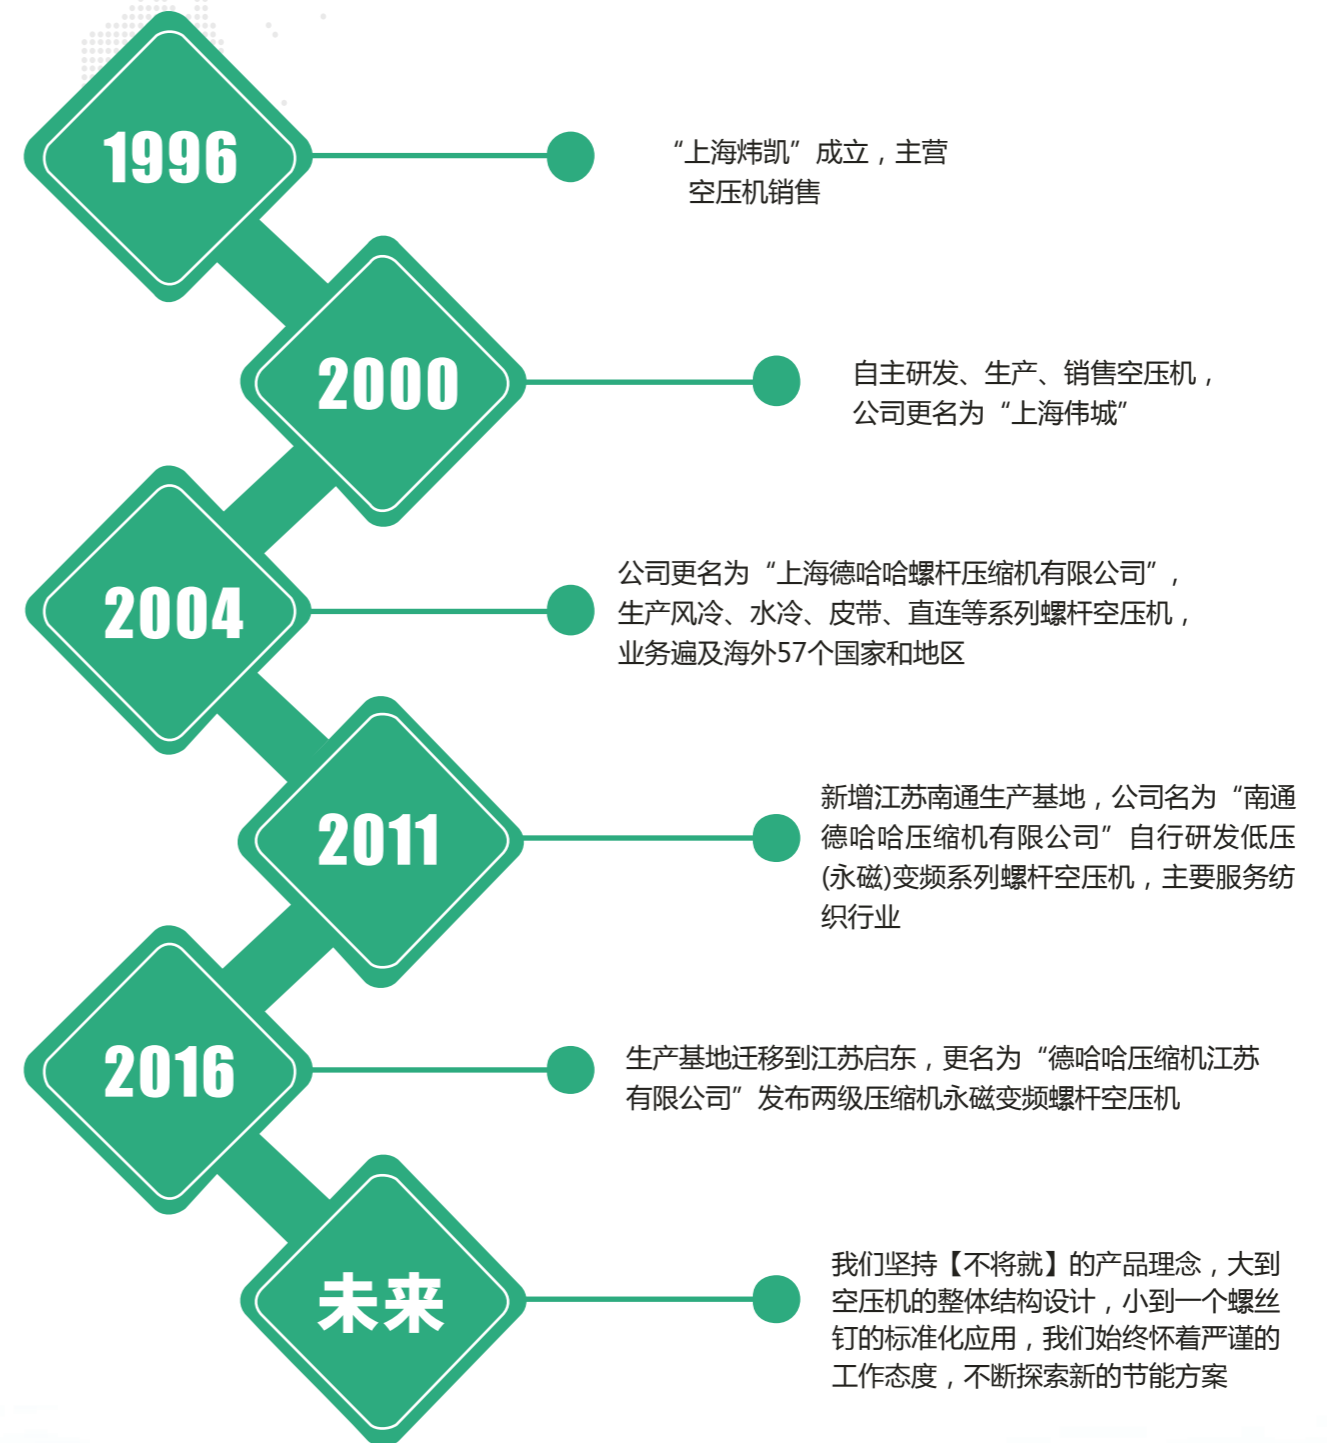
1996

“上海炜凯”成立，主营空压机销售

2000

自主研发、生产、销售空压机，公司更名为“上海伟城”

2004

公司更名为“上海德哈哈螺杆压缩机有限公司”，生产风冷、水冷、皮带、直连等系列螺杆空压机，业务遍及海外57个国家和地区

2011

新增江苏南通生产基地，公司名为“南通德哈哈压缩机有限公司”自行研发低压(永磁)变频系列螺杆空压机，主要服务纺织行业

2016

生产基地迁移到江苏启东，更名为“德哈哈压缩机江苏有限公司”发布两级压缩机永磁变频螺杆空压机

未来

我们坚持【不将就】的产品理念，大到空压机的整体结构设计，小到一个螺丝钉的标准化应用，我们始终怀着严谨的工作态度，不断探索新的节能方案